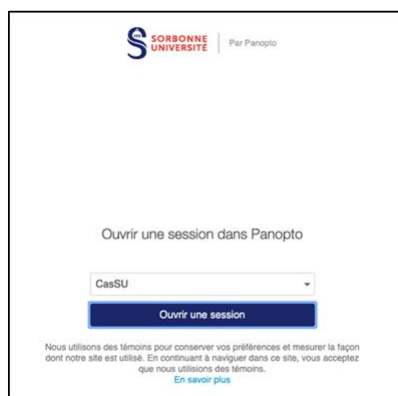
SORBONNE UNIVERSITÉ | Par Panopto

Ouvrir une session dans Panopto

CasSU

Ouvrir une session

Nous utilisons des témoins pour conserver vos préférences et mesurer la façon dont notre site est utilisé. En continuant à naviguer dans ce site, vous acceptez que nous utilisions des témoins.
En savoir plus